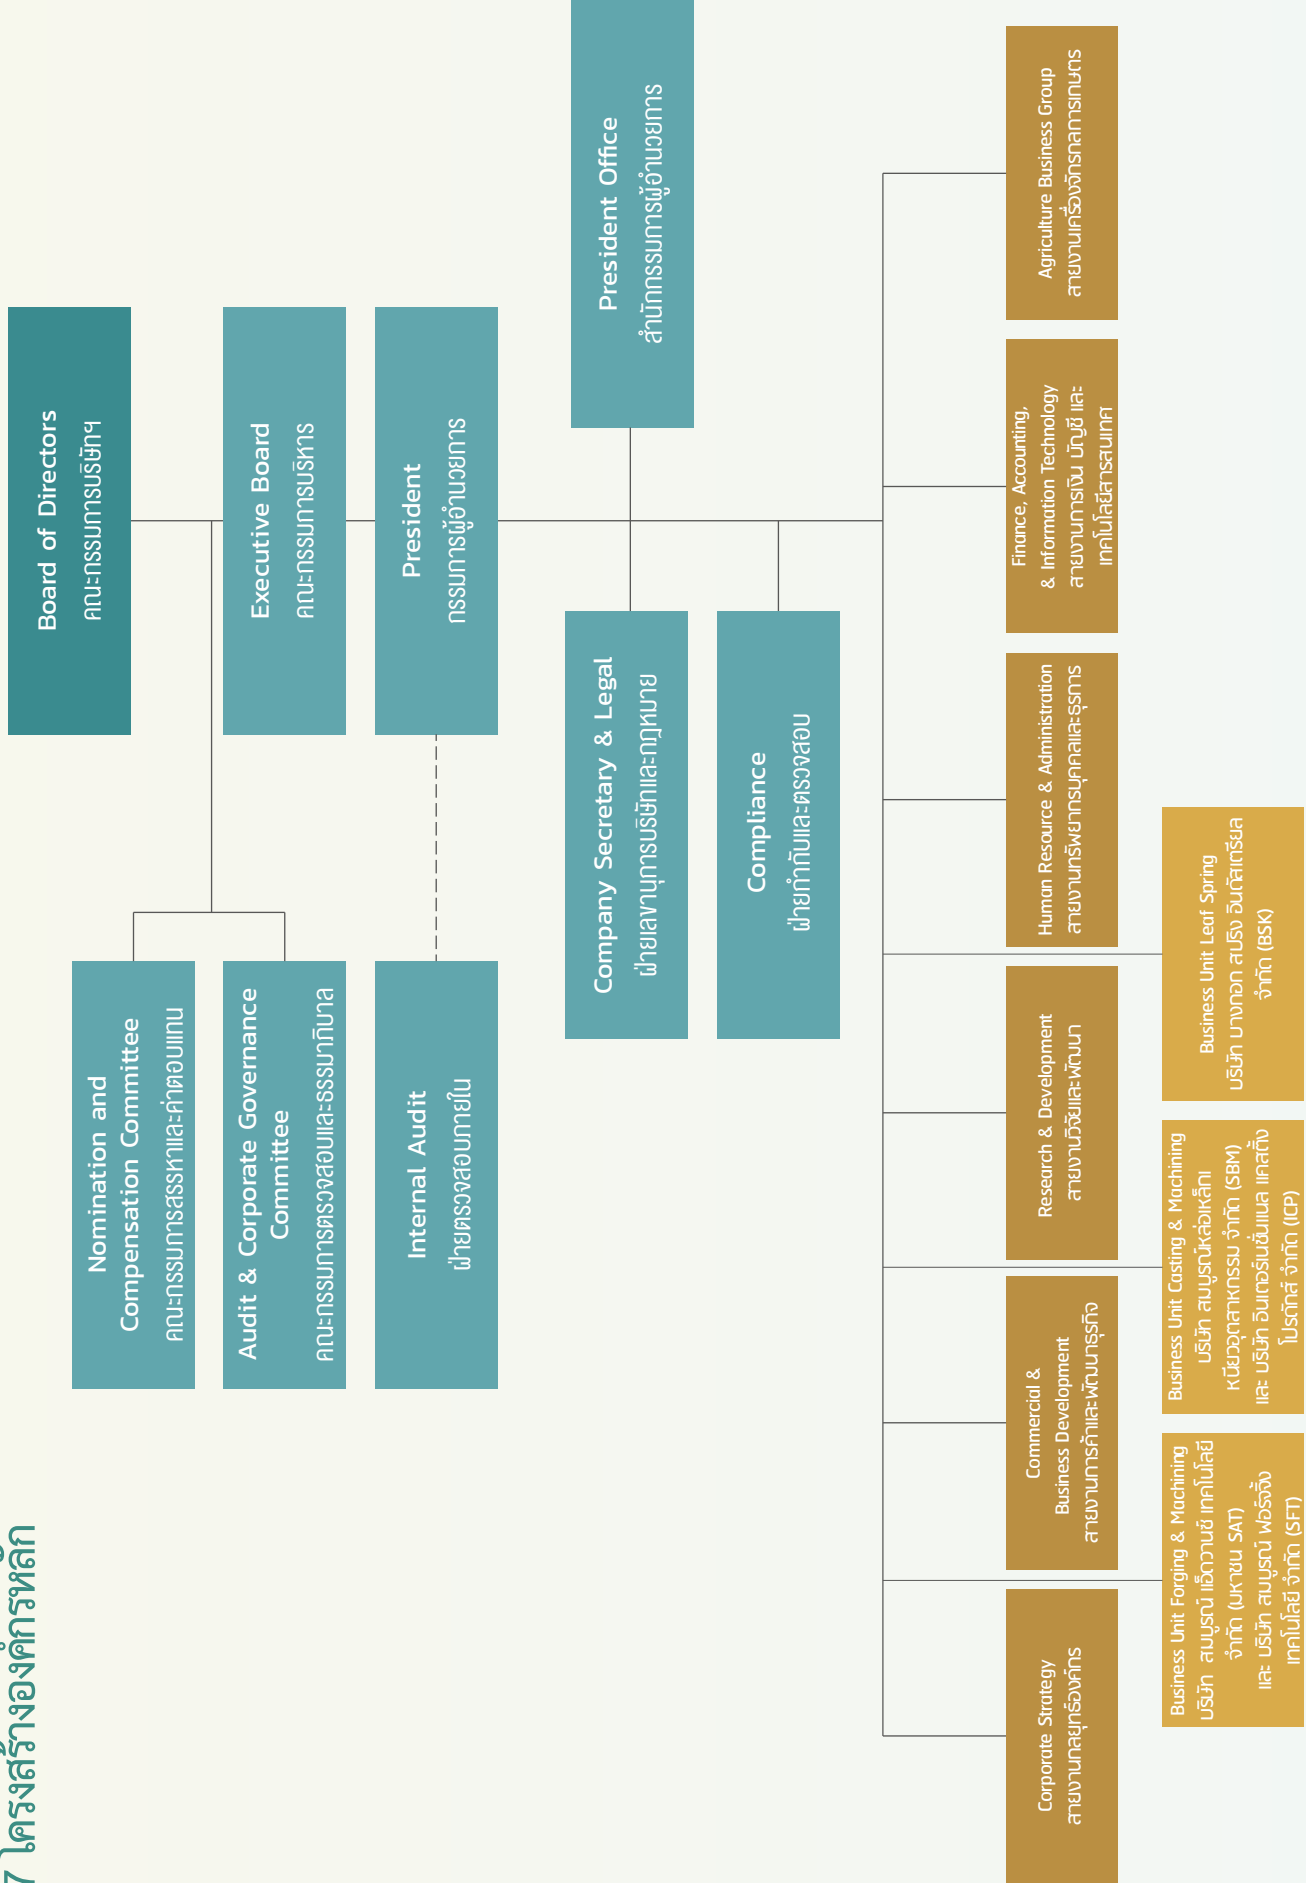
7 โครงสร้างองค์กรหลัก

Board of Directors
คณะกรรมการบริษัทฯ

Executive Board
คณะกรรมการบริหาร

President
กรรมการผู้อำนวยการ

President Office
สำนักกรรมการผู้อำนวยการ

Nomination and Compensation Committee
คณะกรรมการสรรหาและค่าตอบแทน

Audit & Corporate Governance Committee
คณะกรรมการตรวจสอบและธรรมาภิบาล

Internal Audit
ฝ่ายตรวจสอบภายใน

Company Secretary & Legal
ฝ่ายเลขานุการบริษัทและกฎหมาย

Compliance
ฝ่ายกำกับและตรวจสอบ

Agriculture Business Group
สายงานเครื่องจักรกลการเกษตร

Finance, Accounting, & Information Technology
สายงานการเงิน บัญชี และเทคโนโลยีสารสนเทศ

Human Resource & Administration
สายงานทรัพยากรบุคคลและธุรการ

Research & Development
สายงานวิจัยและพัฒนา

Commercial & Business Development
สายงานการค้าและพัฒนาธุรกิจ

Corporate Strategy
สายงานกลยุทธ์องค์กร

Business Unit Leaf Spring
บริษัท บางกอก สปริง อินดัสเตรียล จำกัด (BSK)

Business Unit Casting & Machining
บริษัท สมบูรณ์หล่อเหล็ก หนึ่งอุตสาหกรรม จำกัด (SBM) และ บริษัท อินเตอร์เนชั่นแนล แคสติ้ง โปรดักส์ จำกัด (ICP)

Business Unit Forging & Machining
บริษัท สมบูรณ์ แอ๊ดวานซ์ เทคโนโลยี จำกัด (มหาชน SAT) และ บริษัท สมบูรณ์ ฟอร์จจิ้ง เทคโนโลยี จำกัด (SFT)